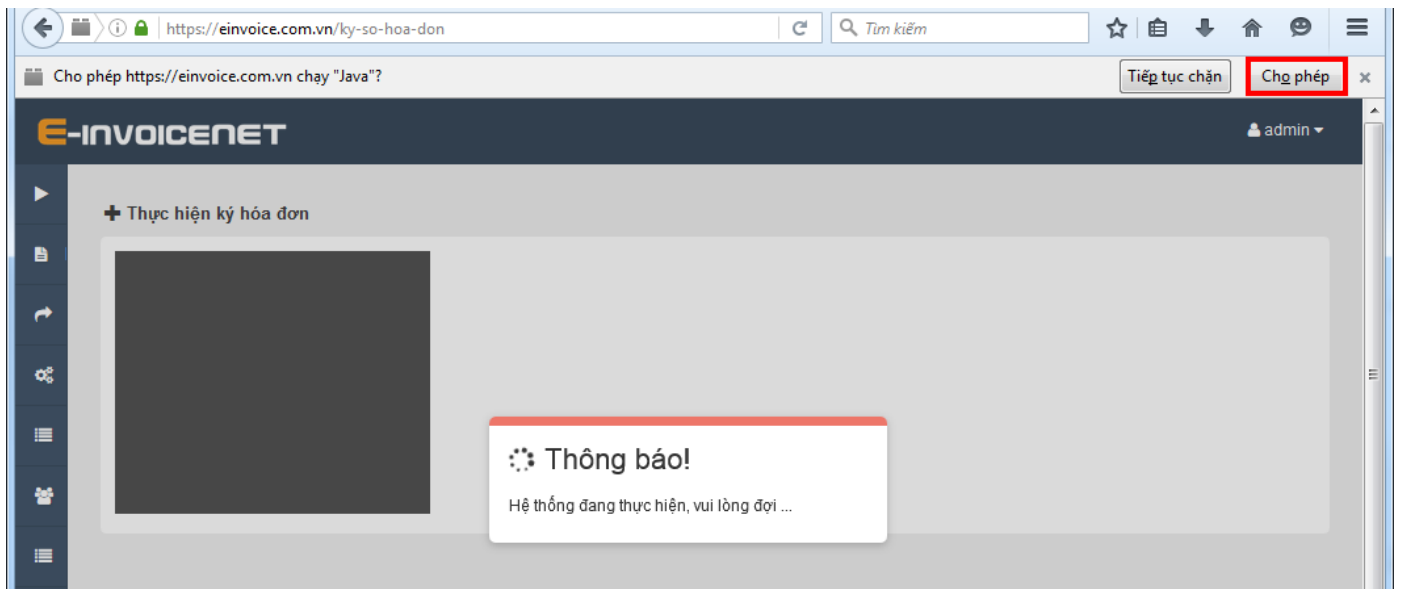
https://einvoice.com.vn/ky-so-hoa-don

Tìm kiếm

Cho phép https://einvoice.com.vn chạy "Java"?

Tiếp tục chặn

Cho phép

E-INVOICENET

admin

Thực hiện ký hóa đơn

Thông báo!

Hệ thống đang thực hiện, vui lòng đợi ...